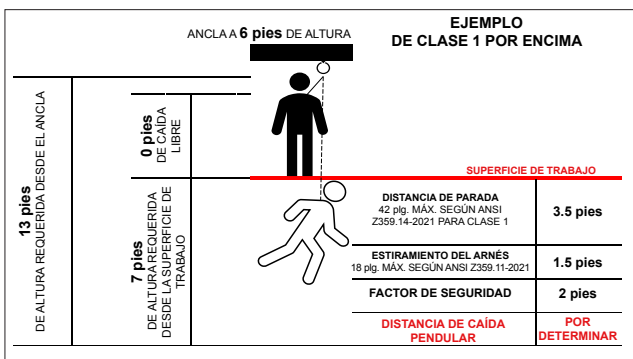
ANCLA A **6 pies** DE ALTURA

EJEMPLO DE CLASE 1 POR ENCIMA

13 pies DE ALTURA REQUERIDA DESDE EL ANCLA

0 pies DE CAÍDA LIBRE

SUPERFICIE DE TRABAJO

7 pies DE ALTURA REQUERIDA DESDE LA SUPERFICIE DE TRABAJO

| | |
|---|---|
| DISTANCIA DE PARADA 42 plg. MÁX. SEGÚN ANSI Z359.14-2021 PARA CLASE 1 | 3.5 pies |
| ESTIRAMIENTO DEL ARNÉS 18 plg. MÁX. SEGÚN ANSI Z359.11-2021 | 1.5 pies |
| FACTOR DE SEGURIDAD | 2 pies |
| DISTANCIA DE CAÍDA PENDULAR | POR DETERMINAR |